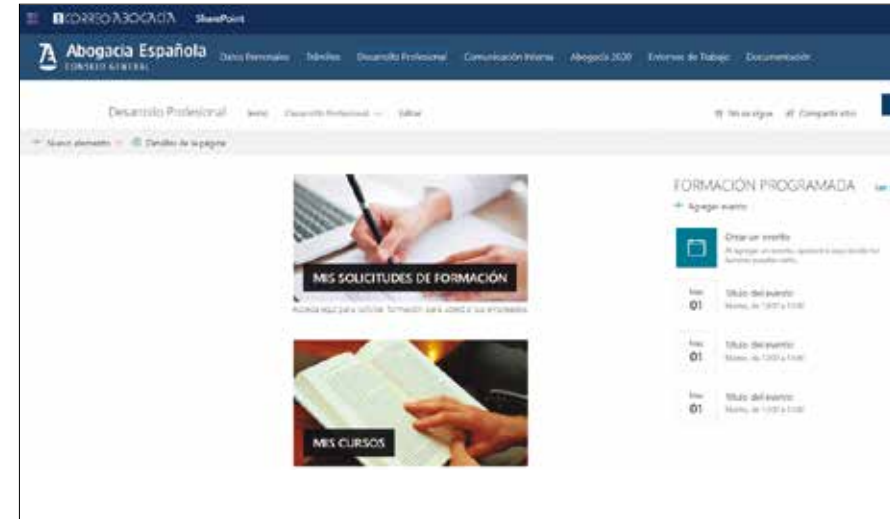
CORREO ABOGACÍA SharePoint

Abogacía Española
CONSEJO GENERAL

Datos Personales Trámites Desarrollo Profesional Comunicación Interna Abogacía 2020 Entornos de Trabajo Documentación

Desarrollo Profesional Inicio Desarrollo Profesional Editar

No se sigue Compartir sitio

+ Nuevo elemento Detalles de la página

MIS SOLICITUDES DE FORMACIÓN

Acceda aquí para solicitar formación para usted o sus empleados

MIS CURSOS

FORMACIÓN PROGRAMADA

+ Agregar evento

Crear un evento
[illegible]

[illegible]
01
Título del evento
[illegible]

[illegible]
01
Título del evento
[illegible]

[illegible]
01
Título del evento
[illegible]